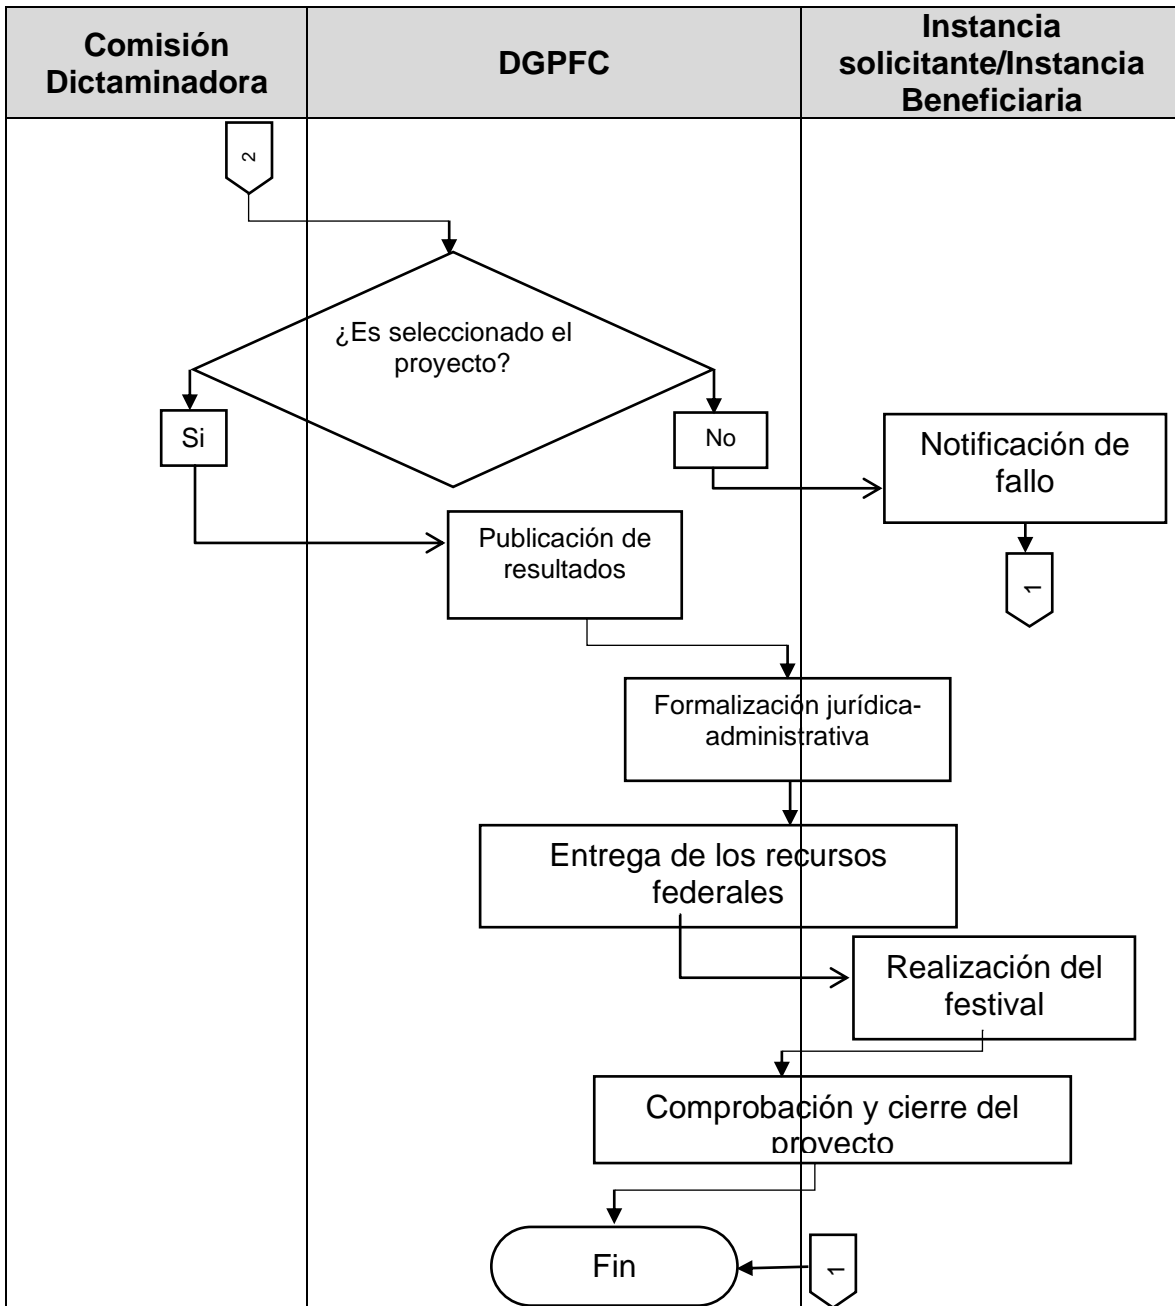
| Comisión Dictaminadora | DGPFC | Instancia solicitante/Instancia Beneficiaria |
|---|---|---|

2

¿Es seleccionado el proyecto?

Si

No

Notificación de fallo

1

Publicación de resultados

Formalización jurídica-administrativa

Entrega de los recursos federales

Realización del festival

Comprobación y cierre del proyecto

Fin

1